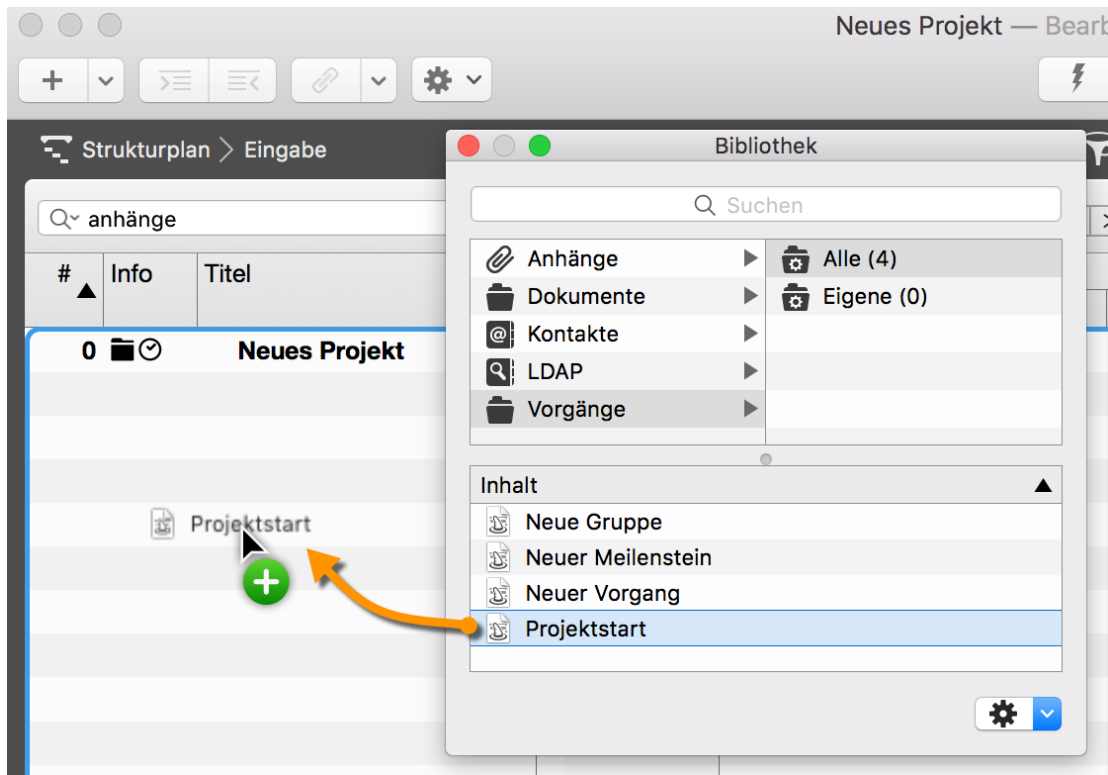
Neues Projekt — Bearb

Strukturplan > Eingabe

anhänge

| # | Info | Titel |
|---|---|---|
| 0 | | Neues Projekt |

Projektstart

Bibliothek

Suchen

Anhänge
Dokumente
Kontakte
LDAP
Vorgänge

Alle (4)
Eigene (0)

Inhalt

Neue Gruppe
Neuer Meilenstein
Neuer Vorgang
Projektstart